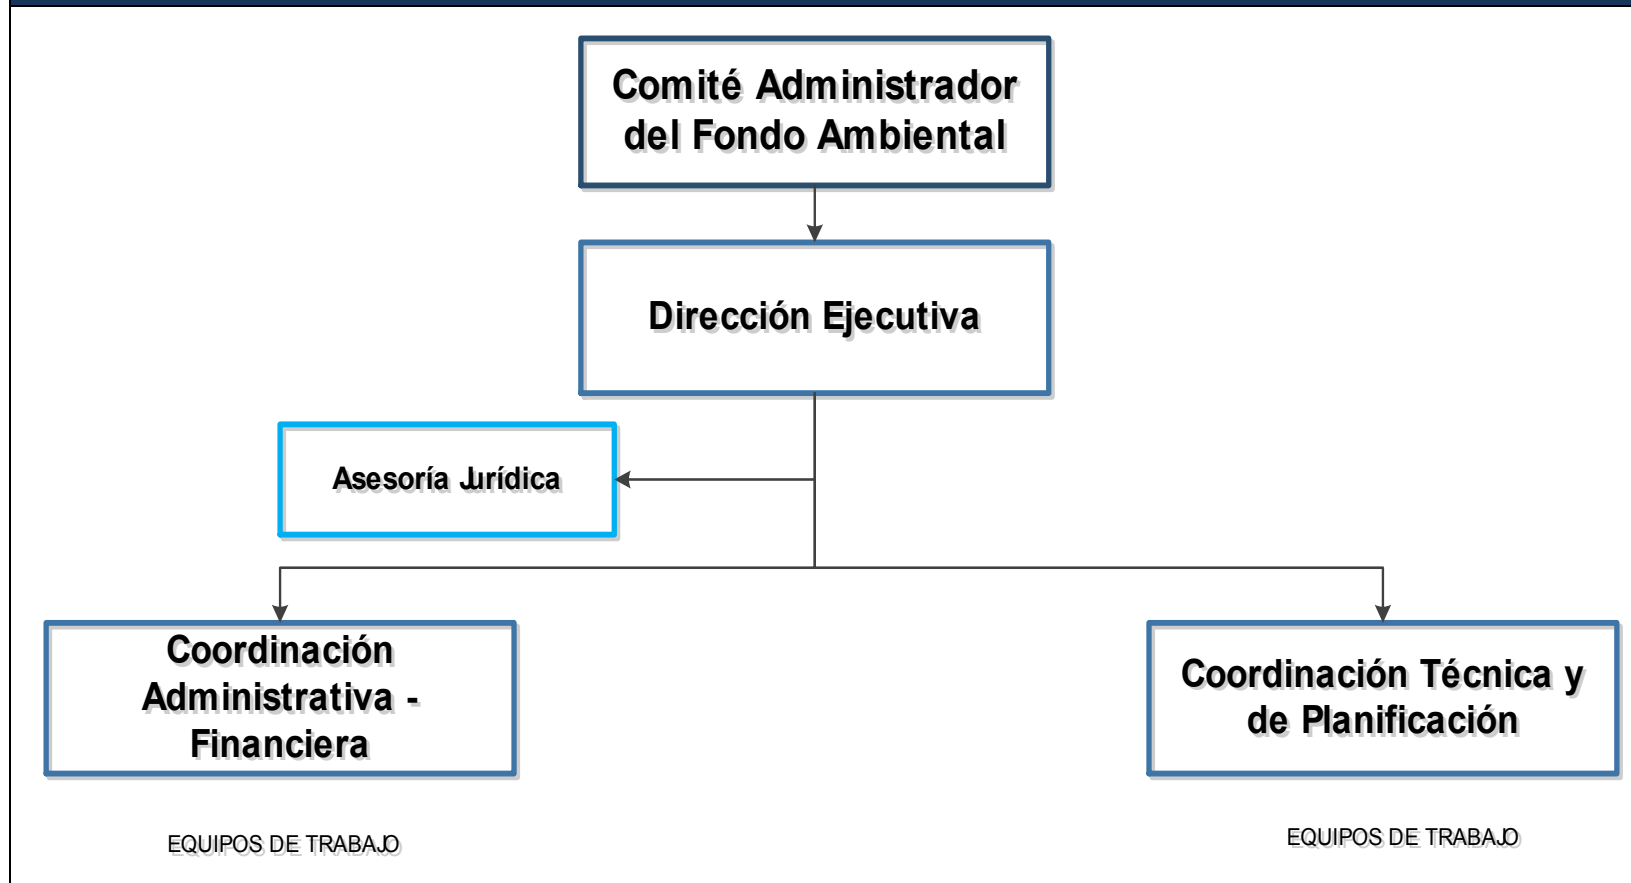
Comité Administrador del Fondo Ambiental

Dirección Ejecutiva

Asesoría Jurídica

Coordinación Administrativa - Financiera

Coordinación Técnica y de Planificación

EQUIPOS DE TRABAJO

EQUIPOS DE TRABAJO